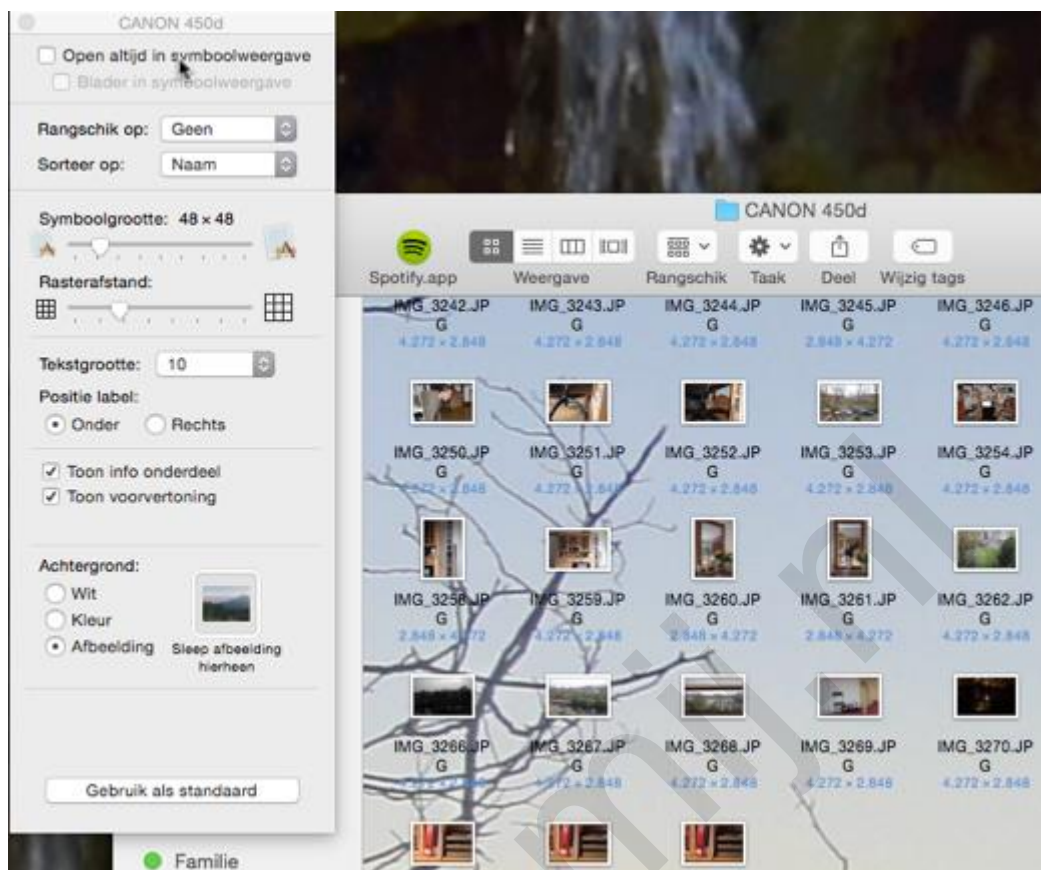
CANON 450d

Open altijd in symboolweergave
Blader in symboolweergave

Rangschik op: Geen
Sorteer op: Naam

Symboolgrootte: 48 × 48

Rasterafstand:

Tekstgrootte: 10
Positie label:
Onder Rechts

Toon info onderdeel
Toon voorvertoning

Achtergrond:
Wit
Kleur
Afbeelding
Sleep afbeelding hierheen

Gebruik als standaard

Familie

CANON 450d

Spotify.app Weergave Rangschik Taak Deel Wijzig tags

IMG_3242.JPG
IMG_3243.JPG
4.272 × 2.848
IMG_3244.JPG
4.272 × 2.848
IMG_3245.JPG
2.848 × 4.272
IMG_3246.JPG
4.272 × 2.848

IMG_3250.JPG
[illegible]
IMG_3251.JPG
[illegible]
IMG_3252.JPG
4.272 × 2.848
IMG_3253.JPG
4.272 × 2.848
IMG_3254.JPG
4.272 × 2.848

IMG_3258.JPG
2.848 × 4.272
IMG_3259.JPG
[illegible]
IMG_3260.JPG
2.848 × 4.272
IMG_3261.JPG
2.848 × 4.272
IMG_3262.JPG
4.272 × 2.848

IMG_3266.JPG
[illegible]
IMG_3267.JPG
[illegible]
IMG_3268.JPG
4.272 × 2.848
IMG_3269.JPG
4.272 × 2.848
IMG_3270.JPG
4.272 × 2.848